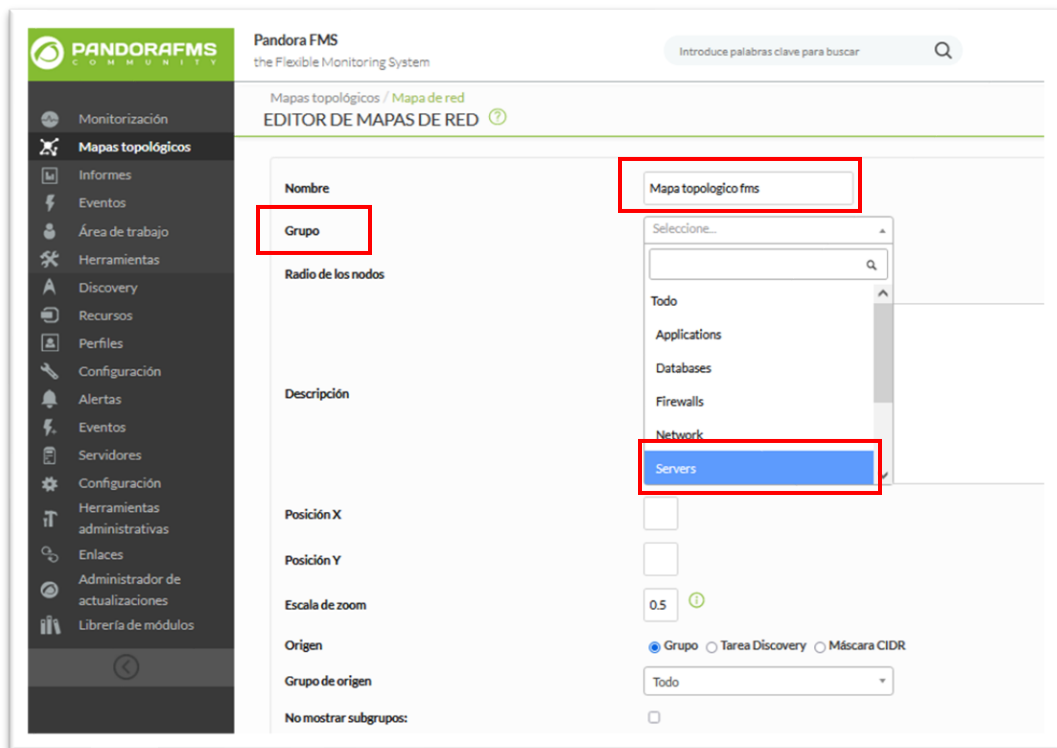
PANDORAFMS
COMMUNITY

Pandora FMS
the Flexible Monitoring System

Introduce palabras clave para buscar

Monitorización
Mapas topológicos
Informes
Eventos
Área de trabajo
Herramientas
Discovery
Recursos
Perfiles
Configuración
Alertas
Eventos
Servidores
Configuración
Herramientas administrativas
Enlaces
Administrador de actualizaciones
Librería de módulos

Mapas topológicos / Mapa de red
EDITOR DE MAPAS DE RED

Nombre
Mapa topologico fms

Grupo
Seleccione...

Todo
Applications
Databases
Firewalls
Network
Servers

Radio de los nodos

Descripción

Posición X

Posición Y

Escala de zoom
0.5

Origen
Grupo Tarea Discovery Máscara CIDR

Grupo de origen
Todo

No mostrar subgrupos: